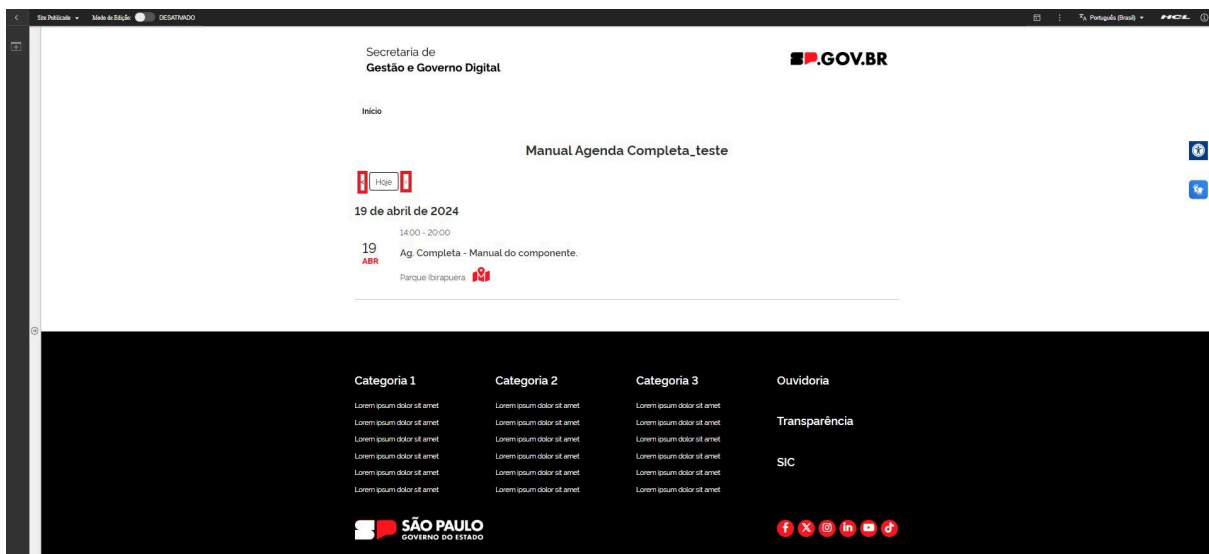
Site Publicado ▾ Modo de Edição DESATIVADO

Português (Brasil) ▾ HCL

Secretaria de
Gestão e Governo Digital

SP.GOV.BR

Início

Manual Agenda Completa_teste

Hoje

19 de abril de 2024

14:00 - 20:00

19
ABR

Ag. Completa - Manual do componente.

Parque Ibirapuera.

Categoria 1
Lorem ipsum dolor sit amet
Lorem ipsum dolor sit amet
Lorem ipsum dolor sit amet
Lorem ipsum dolor sit amet
Lorem ipsum dolor sit amet
Lorem ipsum dolor sit amet

Categoria 2
Lorem ipsum dolor sit amet
Lorem ipsum dolor sit amet
Lorem ipsum dolor sit amet
Lorem ipsum dolor sit amet
Lorem ipsum dolor sit amet
Lorem ipsum dolor sit amet

Categoria 3
Lorem ipsum dolor sit amet
Lorem ipsum dolor sit amet
Lorem ipsum dolor sit amet
Lorem ipsum dolor sit amet
Lorem ipsum dolor sit amet
Lorem ipsum dolor sit amet

Ouvidoria

Transparência

SIC

SÃO PAULO
GOVERNO DO ESTADO